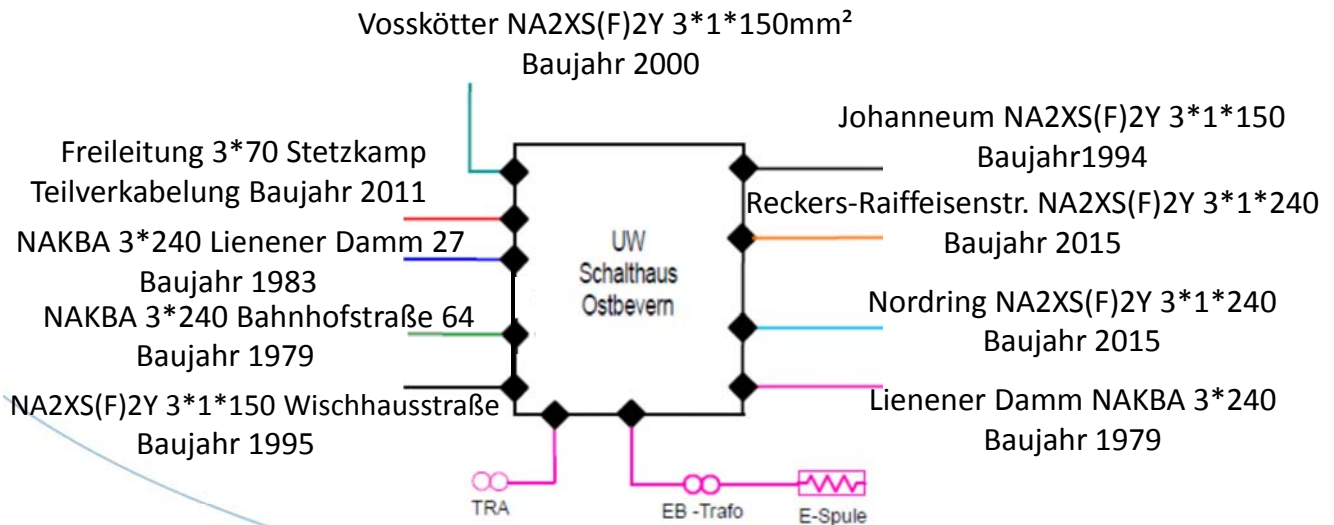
Vosskötter NA2XS(F)2Y 3*1*150mm²
Baujahr 2000

Freileitung 3*70 Stetzkamp
Teilverkabelung Baujahr 2011

NAKBA 3*240 Lienener Damm 27
Baujahr 1983

NAKBA 3*240 Bahnhofstraße 64
Baujahr 1979

NA2XS(F)2Y 3*1*150 Wischhausstraße
Baujahr 1995

UW
Schalthaus
Ostbevern

Johanneum NA2XS(F)2Y 3*1*150
Baujahr1994

Reckers-Raiffeisenstr. NA2XS(F)2Y 3*1*240
Baujahr 2015

Nordring NA2XS(F)2Y 3*1*240
Baujahr 2015

Lienener Damm NAKBA 3*240
Baujahr 1979

TRA

EB -Trafo

E-Spule